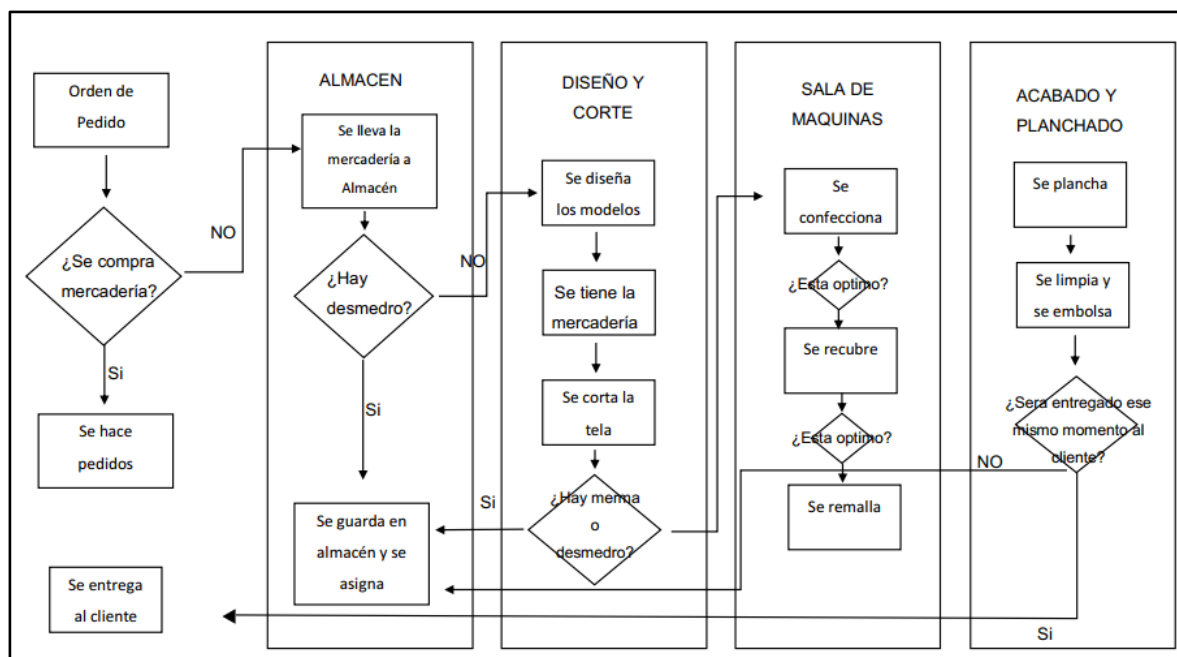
Orden de Pedido

¿Se compra mercadería?

NO

Si

Se hace pedidos

Se entrega al cliente

ALMACEN

Se lleva la mercadería a Almacén

¿Hay desmedro?

NO

Si

Se guarda en almacén y se asigna

DISEÑO Y CORTE

Se diseña los modelos

Se tiene la mercadería

Se corta la tela

¿Hay merma o desmedro?

Si

SALA DE MAQUINAS

Se confecciona

¿Esta optimo?

Se recubre

¿Esta optimo?

Se remalla

ACABADO Y PLANCHADO

Se plancha

Se limpia y se embolsa

¿Sera entregado ese mismo momento al cliente?

NO

Si